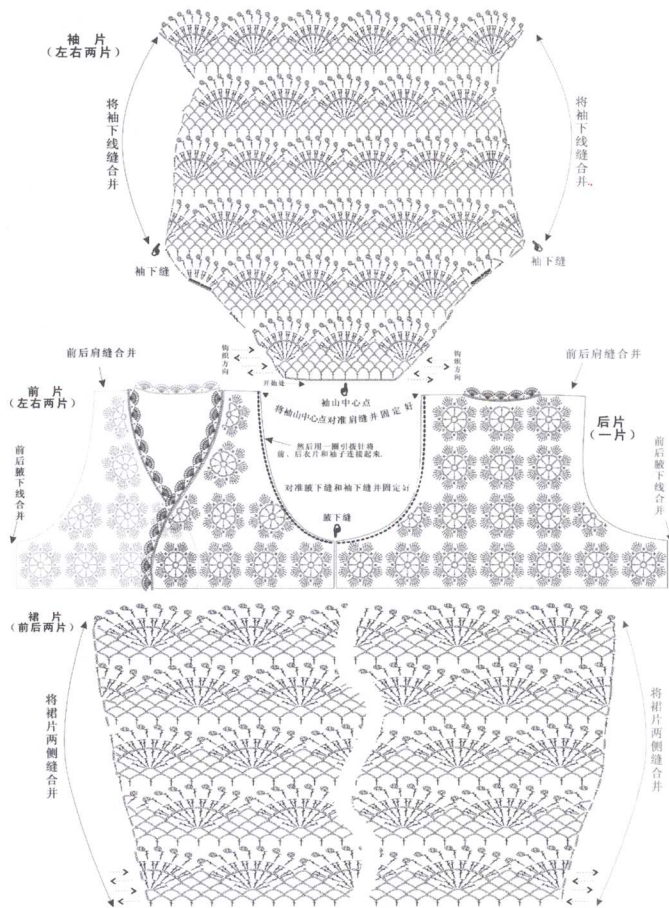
袖 片
（左右两片）

将袖下线缝合并

将袖下线缝合并

袖下缝

袖下缝

钩织方向

钩织方向

开始处

前后肩缝合并

前后肩缝合并

前 片
（左右两片）

袖山中心点

将袖山中心点对准肩缝并固定好

然后用一圈引拔针将前、后衣片和袖子连接起来.

对准腋下缝和袖下缝并固定好

腋下缝

后片
（一片）

前后腋下线缝合并

前后腋下线缝合并

裙 片
（前后两片）

将裙片两侧缝合并

将裙片两侧缝合并